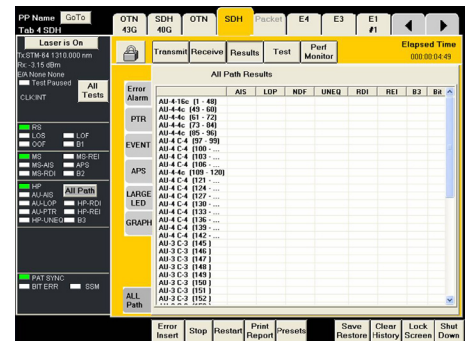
PP Name GoTo
Tab 4 SDH

OTN 43G | SDH 40G | OTN | SDH | Packet | E4 | E3 | E1 #1

Laser is On
Tx:STM-64 1310.000 nm
Rx: -3.15 dBm
EA None None
Test Paused
All Tests
CLK:INT

RS
LOS
LOF
OOF
B1

MS
MS-REI
MS-AIS
APS
MS-RDI
B2

HP
All Path
AU-AIS
HP-RDI
AU-LOP
HP-REI
AU-PTR
HP-UNEQ
B3

PAT SYNC
BIT ERR
SSM

Transmit | Receive | Results | Test | Perf Monitor

Elapsed Time
000:00:04:49

Error Alarm
PTR
EVENT
APS
LARGE LED
GRAPH
ALL Path

All Path Results

| | AIS | LOP | NDF | UNEQ | RDI | REI | B3 | Bit |
|---|---|---|---|---|---|---|---|---|
| AU-4-16c (1 - 48) | | | | | | | | |
| AU-4-4c (49 - 60) | | | | | | | | |
| AU-4-4c (61 - 72) | | | | | | | | |
| AU-4-4c (73 - 84) | | | | | | | | |
| AU-4-4c (85 - 96) | | | | | | | | |
| AU-4-4c (97 - 99) | | | | | | | | |
| AU-4 C-4 (100 - ... | | | | | | | | |
| AU-4 C-4 (103 - ... | | | | | | | | |
| AU-4 C-4 (106 - ... | | | | | | | | |
| AU-4-4c (109 - 120) | | | | | | | | |
| AU-4 C-4 (121 - ... | | | | | | | | |
| AU-4 C-4 (124 - ... | | | | | | | | |
| AU-4 C-4 (127 - ... | | | | | | | | |
| AU-4 C-4 (130 - ... | | | | | | | | |
| AU-4 C-4 (133 - ... | | | | | | | | |
| AU-4 C-4 (136 - ... | | | | | | | | |
| AU-4 C-4 (139 - ... | | | | | | | | |
| AU-4 C-4 (142 - ... | | | | | | | | |
| AU-3 C-3 (145 ) | | | | | | | | |
| AU-3 C-3 (146 ) | | | | | | | | |
| AU-3 C-3 (147 ) | | | | | | | | |
| AU-3 C-3 (148 ) | | | | | | | | |
| AU-3 C-3 (149 ) | | | | | | | | |
| AU-3 C-3 (150 ) | | | | | | | | |
| AU-3 C-3 (151 ) | | | | | | | | |
| AU-3 C-3 (152 ) | | | | | | | | |

Error Insert | Stop | Restart | Print Report | Presets | Save Restore | Clear History | Lock Screen | Shut Down